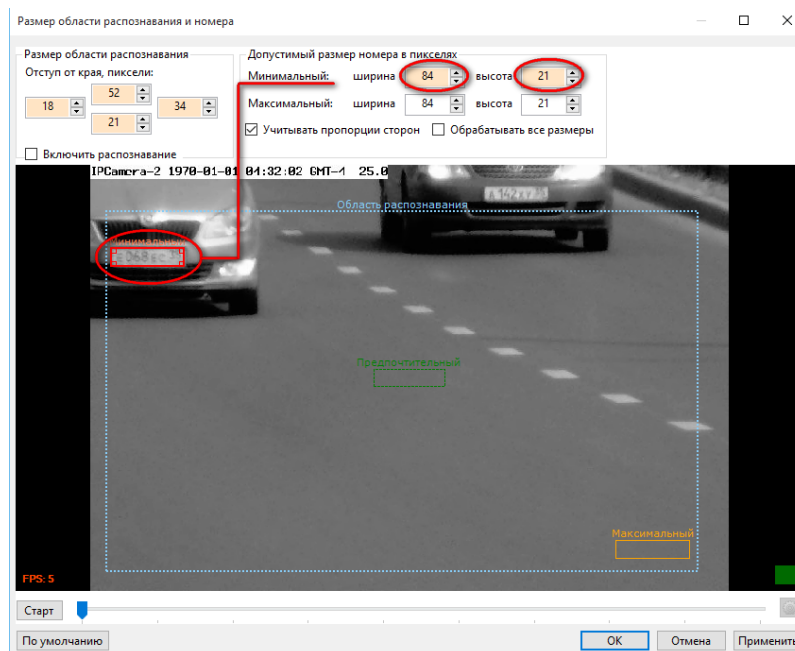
Размер области распознавания и номера

Размер области распознавания
Отступ от края, пиксели:
52
18
34
21
Включить распознавание

Допустимый размер номера в пикселях
Минимальный: ширина 84 высота 21
Максимальный: ширина 84 высота 21
Учитывать пропорции сторон
Обрабатывать все размеры

IPCamera-2 1970-01-01 04:32:02 GMT-4 25.0
Область распознавания
Минимальный
Предпочтительный
Максимальный
FPS: 5

Старт
По умолчанию
OK
Отмена
Применить